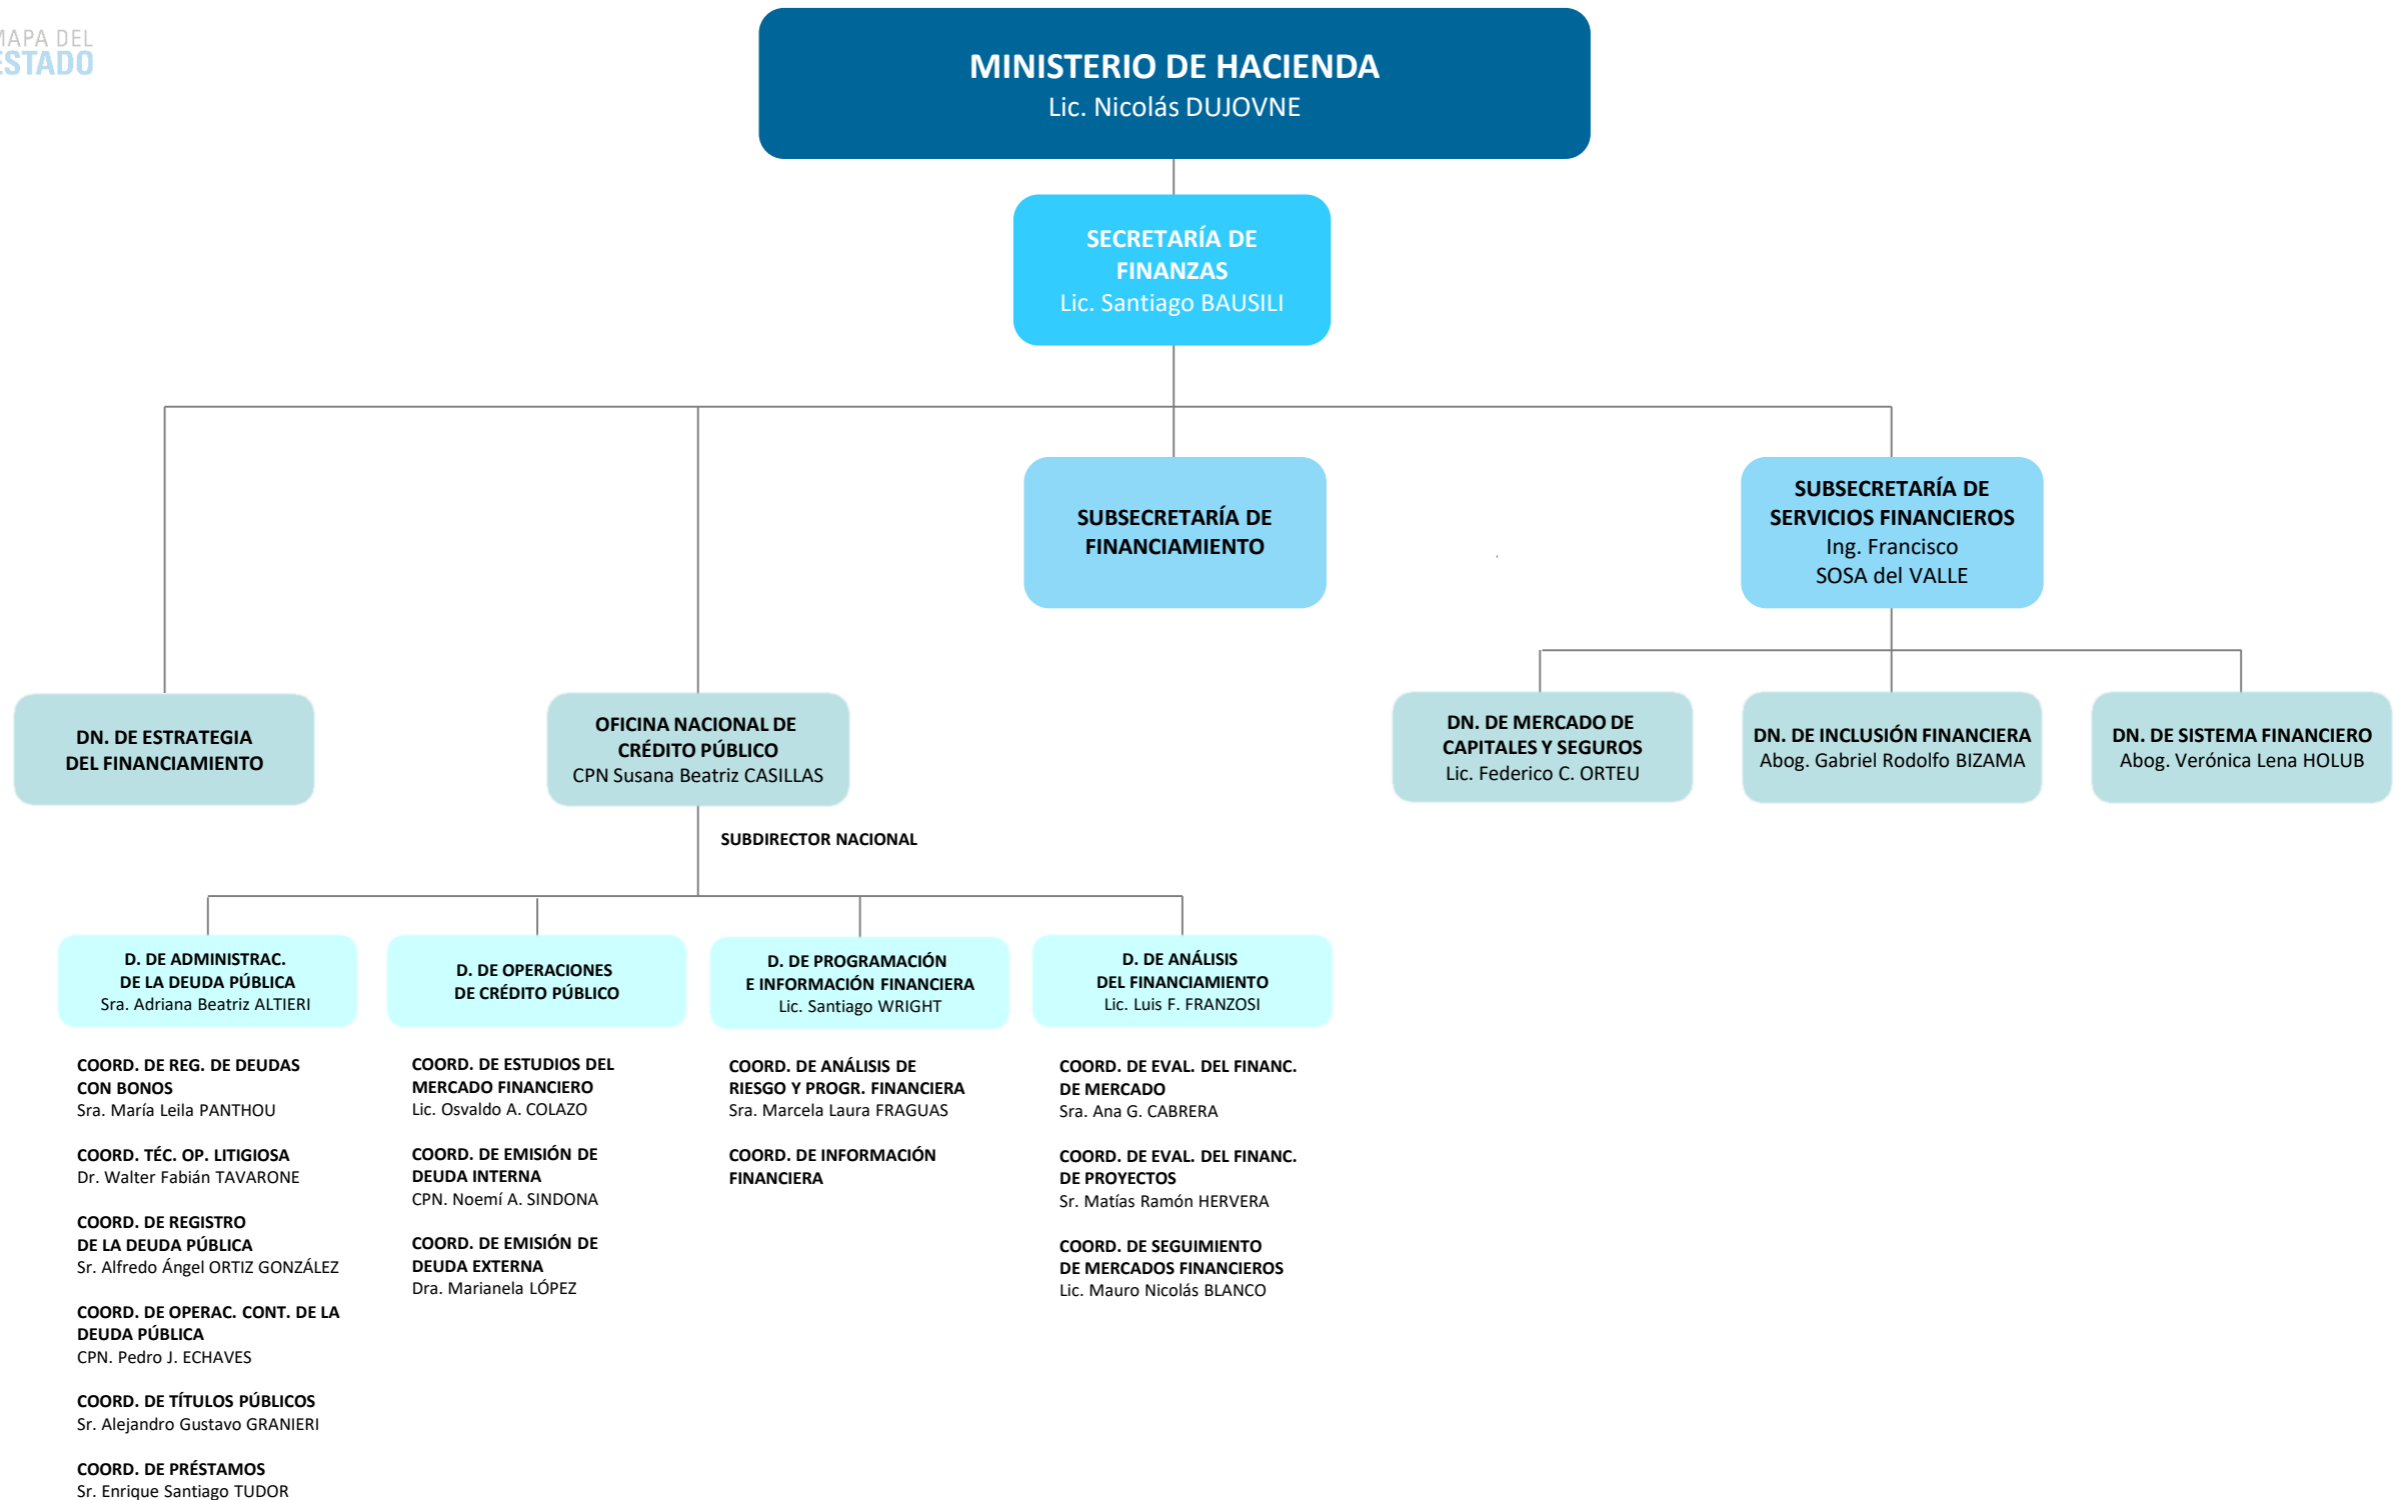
MAPA DEL ESTADO

MINISTERIO DE HACIENDA
Lic. Nicolás DUJOVNE

SECRETARÍA DE FINANZAS
Lic. Santiago BAUSILI

SUBSECRETARÍA DE FINANCIAMIENTO

SUBSECRETARÍA DE SERVICIOS FINANCIEROS
Ing. Francisco SOSA del VALLE

DN. DE ESTRATEGIA DEL FINANCIAMIENTO

OFICINA NACIONAL DE CRÉDITO PÚBLICO
CPN Susana Beatriz CASILLAS

DN. DE MERCADO DE CAPITALES Y SEGUROS
Lic. Federico C. ORTEU

DN. DE INCLUSIÓN FINANCIERA
Abog. Gabriel Rodolfo BIZAMA

DN. DE SISTEMA FINANCIERO
Abog. Verónica Lena HOLUB

SUBDIRECTOR NACIONAL

D. DE ADMINISTRAC. DE LA DEUDA PÚBLICA
Sra. Adriana Beatriz ALTIERI

D. DE OPERACIONES DE CRÉDITO PÚBLICO

D. DE PROGRAMACIÓN E INFORMACIÓN FINANCIERA
Lic. Santiago WRIGHT

D. DE ANÁLISIS DEL FINANCIAMIENTO
Lic. Luis F. FRANZOSI

COORD. DE REG. DE DEUDAS CON BONOS
Sra. María Leila PANTHOU

COORD. TÉC. OP. LITIGIOSA
Dr. Walter Fabián TAVARONE

COORD. DE REGISTRO DE LA DEUDA PÚBLICA
Sr. Alfredo Ángel ORTIZ GONZÁLEZ

COORD. DE OPERAC. CONT. DE LA DEUDA PÚBLICA
CPN. Pedro J. ECHAVES

COORD. DE TÍTULOS PÚBLICOS
Sr. Alejandro Gustavo GRANIERI

COORD. DE PRÉSTAMOS
Sr. Enrique Santiago TUDOR

COORD. DE ESTUDIOS DEL MERCADO FINANCIERO
Lic. Osvaldo A. COLAZO

COORD. DE EMISIÓN DE DEUDA INTERNA
CPN. Noemí A. SINDONA

COORD. DE EMISIÓN DE DEUDA EXTERNA
Dra. Marianela LÓPEZ

COORD. DE ANÁLISIS DE RIESGO Y PROGR. FINANCIERA
Sra. Marcela Laura FRAGUAS

COORD. DE INFORMACIÓN FINANCIERA

COORD. DE EVAL. DEL FINANC. DE MERCADO
Sra. Ana G. CABRERA

COORD. DE EVAL. DEL FINANC. DE PROYECTOS
Sr. Matías Ramón HERVERA

COORD. DE SEGUIMIENTO DE MERCADOS FINANCIEROS
Lic. Mauro Nicolás BLANCO